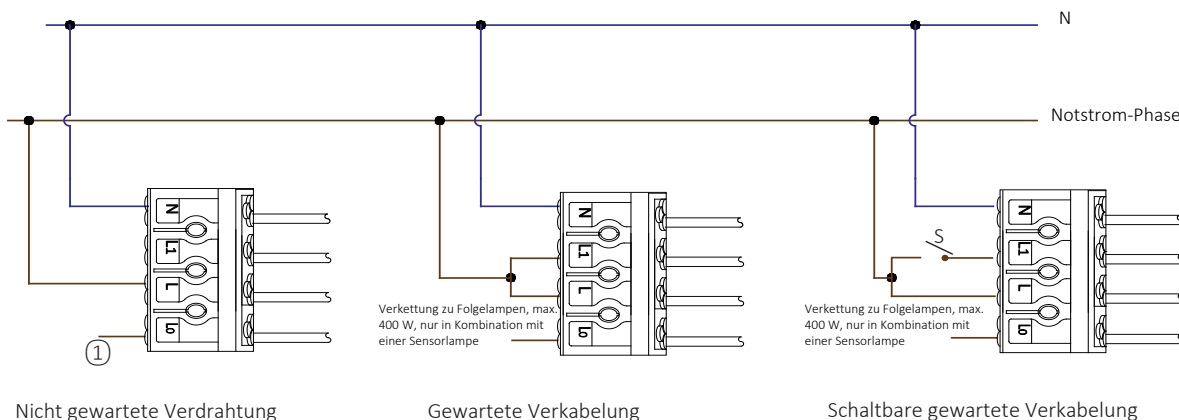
N

Notstrom-Phase

N
L1
L
Lo

①

Nicht gewartete Verdrahtung

N
L1
L
Lo

Verkettung zu Folgelampen, max. 400 W, nur in Kombination mit einer Sensorlampe

Gewartete Verkabelung

S

N
L1
L
Lo

Verkettung zu Folgelampen, max. 400 W, nur in Kombination mit einer Sensorlampe

Schaltbare gewartete Verkabelung